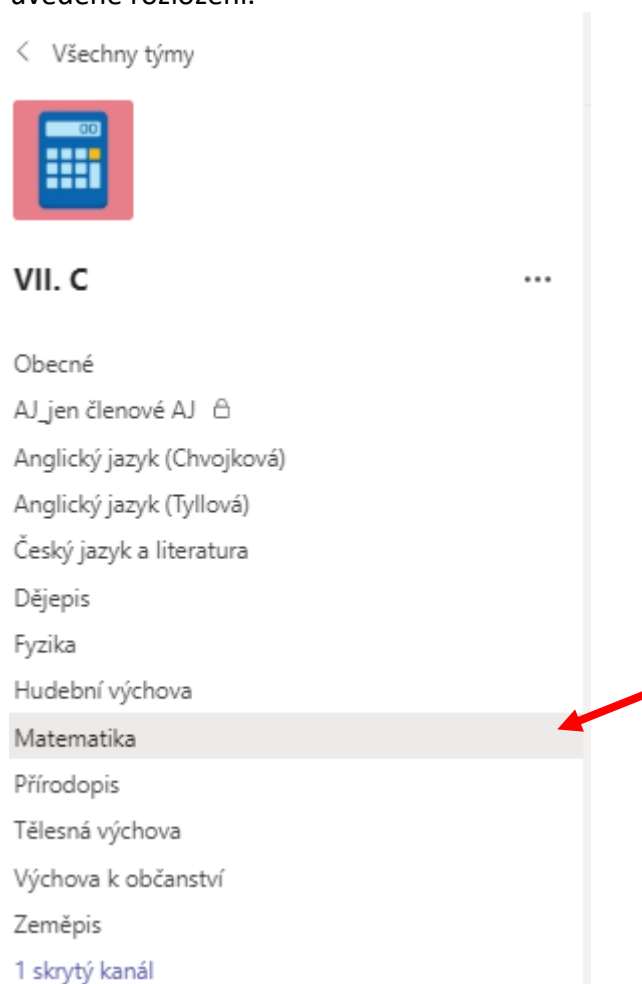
uvedené rozložení.

< Všechny týmy

00

VII. C ...

Obecné
AJ_jen členové AJ
Anglický jazyk (Chvojková)
Anglický jazyk (Tyllová)
Český jazyk a literatura
Dějepis
Fyzika
Hudební výchova
Matematika
Přírodopis
Tělesná výchova
Výchova k občanství
Zeměpis
1 skrytý kanál